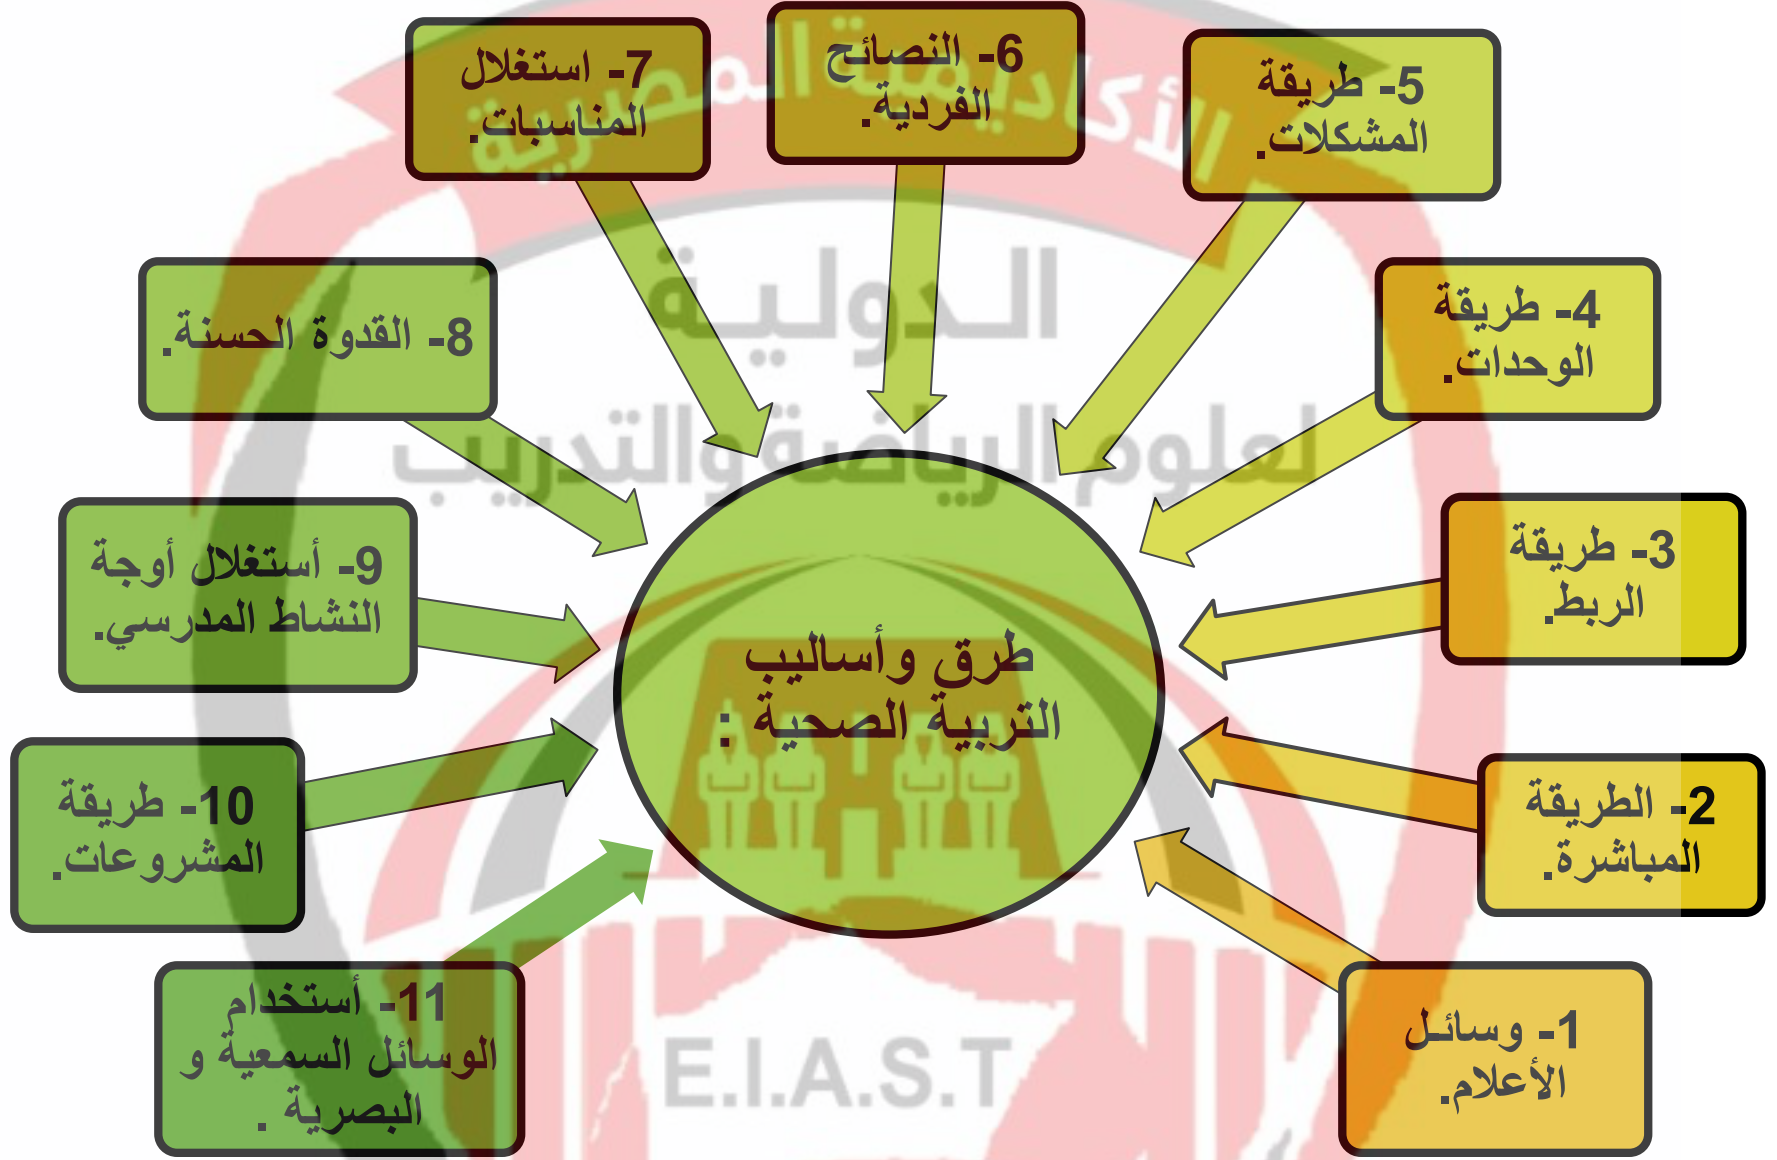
طرق وأساليب التربية الصحية :

1- وسائل الأعلام.

2- الطريقة المباشرة.

3- طريقة الربط.

4- طريقة الوحدات.

5- طريقة المشكلات.

6- النصائح الفردية.

7- استغلال المناسبات.

8- القدوة الحسنة.

9- أستغلال أوجة النشاط المدرسي.

10- طريقة المشروعات.

11- أستخدام الوسائل السمعية و البصرية .

الأكاديمية المصرية الدولية لعلوم الرياضة والتدريب

E.I.A.S.T